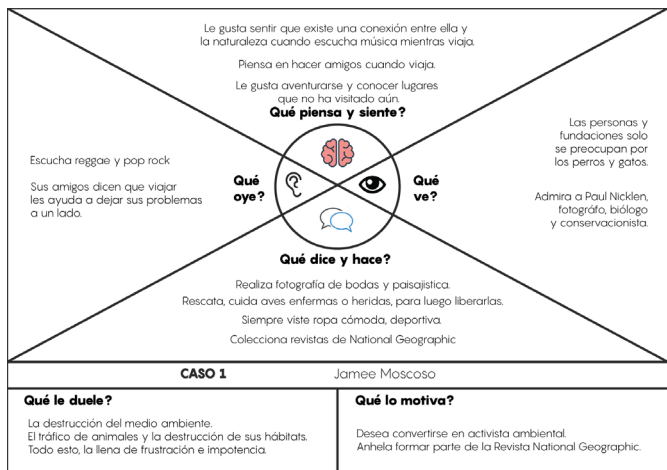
Le gusta sentir que existe una conexión entre ella y la naturaleza cuando escucha música mientras viaja.

Piensa en hacer amigos cuando viaja.

Le gusta aventurarse y conocer lugares que no ha visitado aún.

Qué piensa y siente?

Escucha reggae y pop rock

Sus amigos dicen que viajar les ayuda a dejar sus problemas a un lado.

Qué oye?

Qué ve?

Las personas y fundaciones solo se preocupan por los perros y gatos.

Admira a Paul Nicklen, fotográfo, biólogo y conservacionista.

Qué dice y hace?

Realiza fotografía de bodas y paisajística.

Rescata, cuida aves enfermas o heridas, para luego liberarlas.

Siempre viste ropa cómoda, deportiva.

Colecciona revistas de National Geographic

CASO 1

Jamee Moscoso

Qué le duele?

La destrucción del medio ambiente.
El tráfico de animales y la destrucción de sus hábitats.
Todo esto, la llena de frustración e impotencia.

Qué lo motiva?

Desea convertirse en activista ambiental.
Anhela formar parte de la Revista National Geographic.